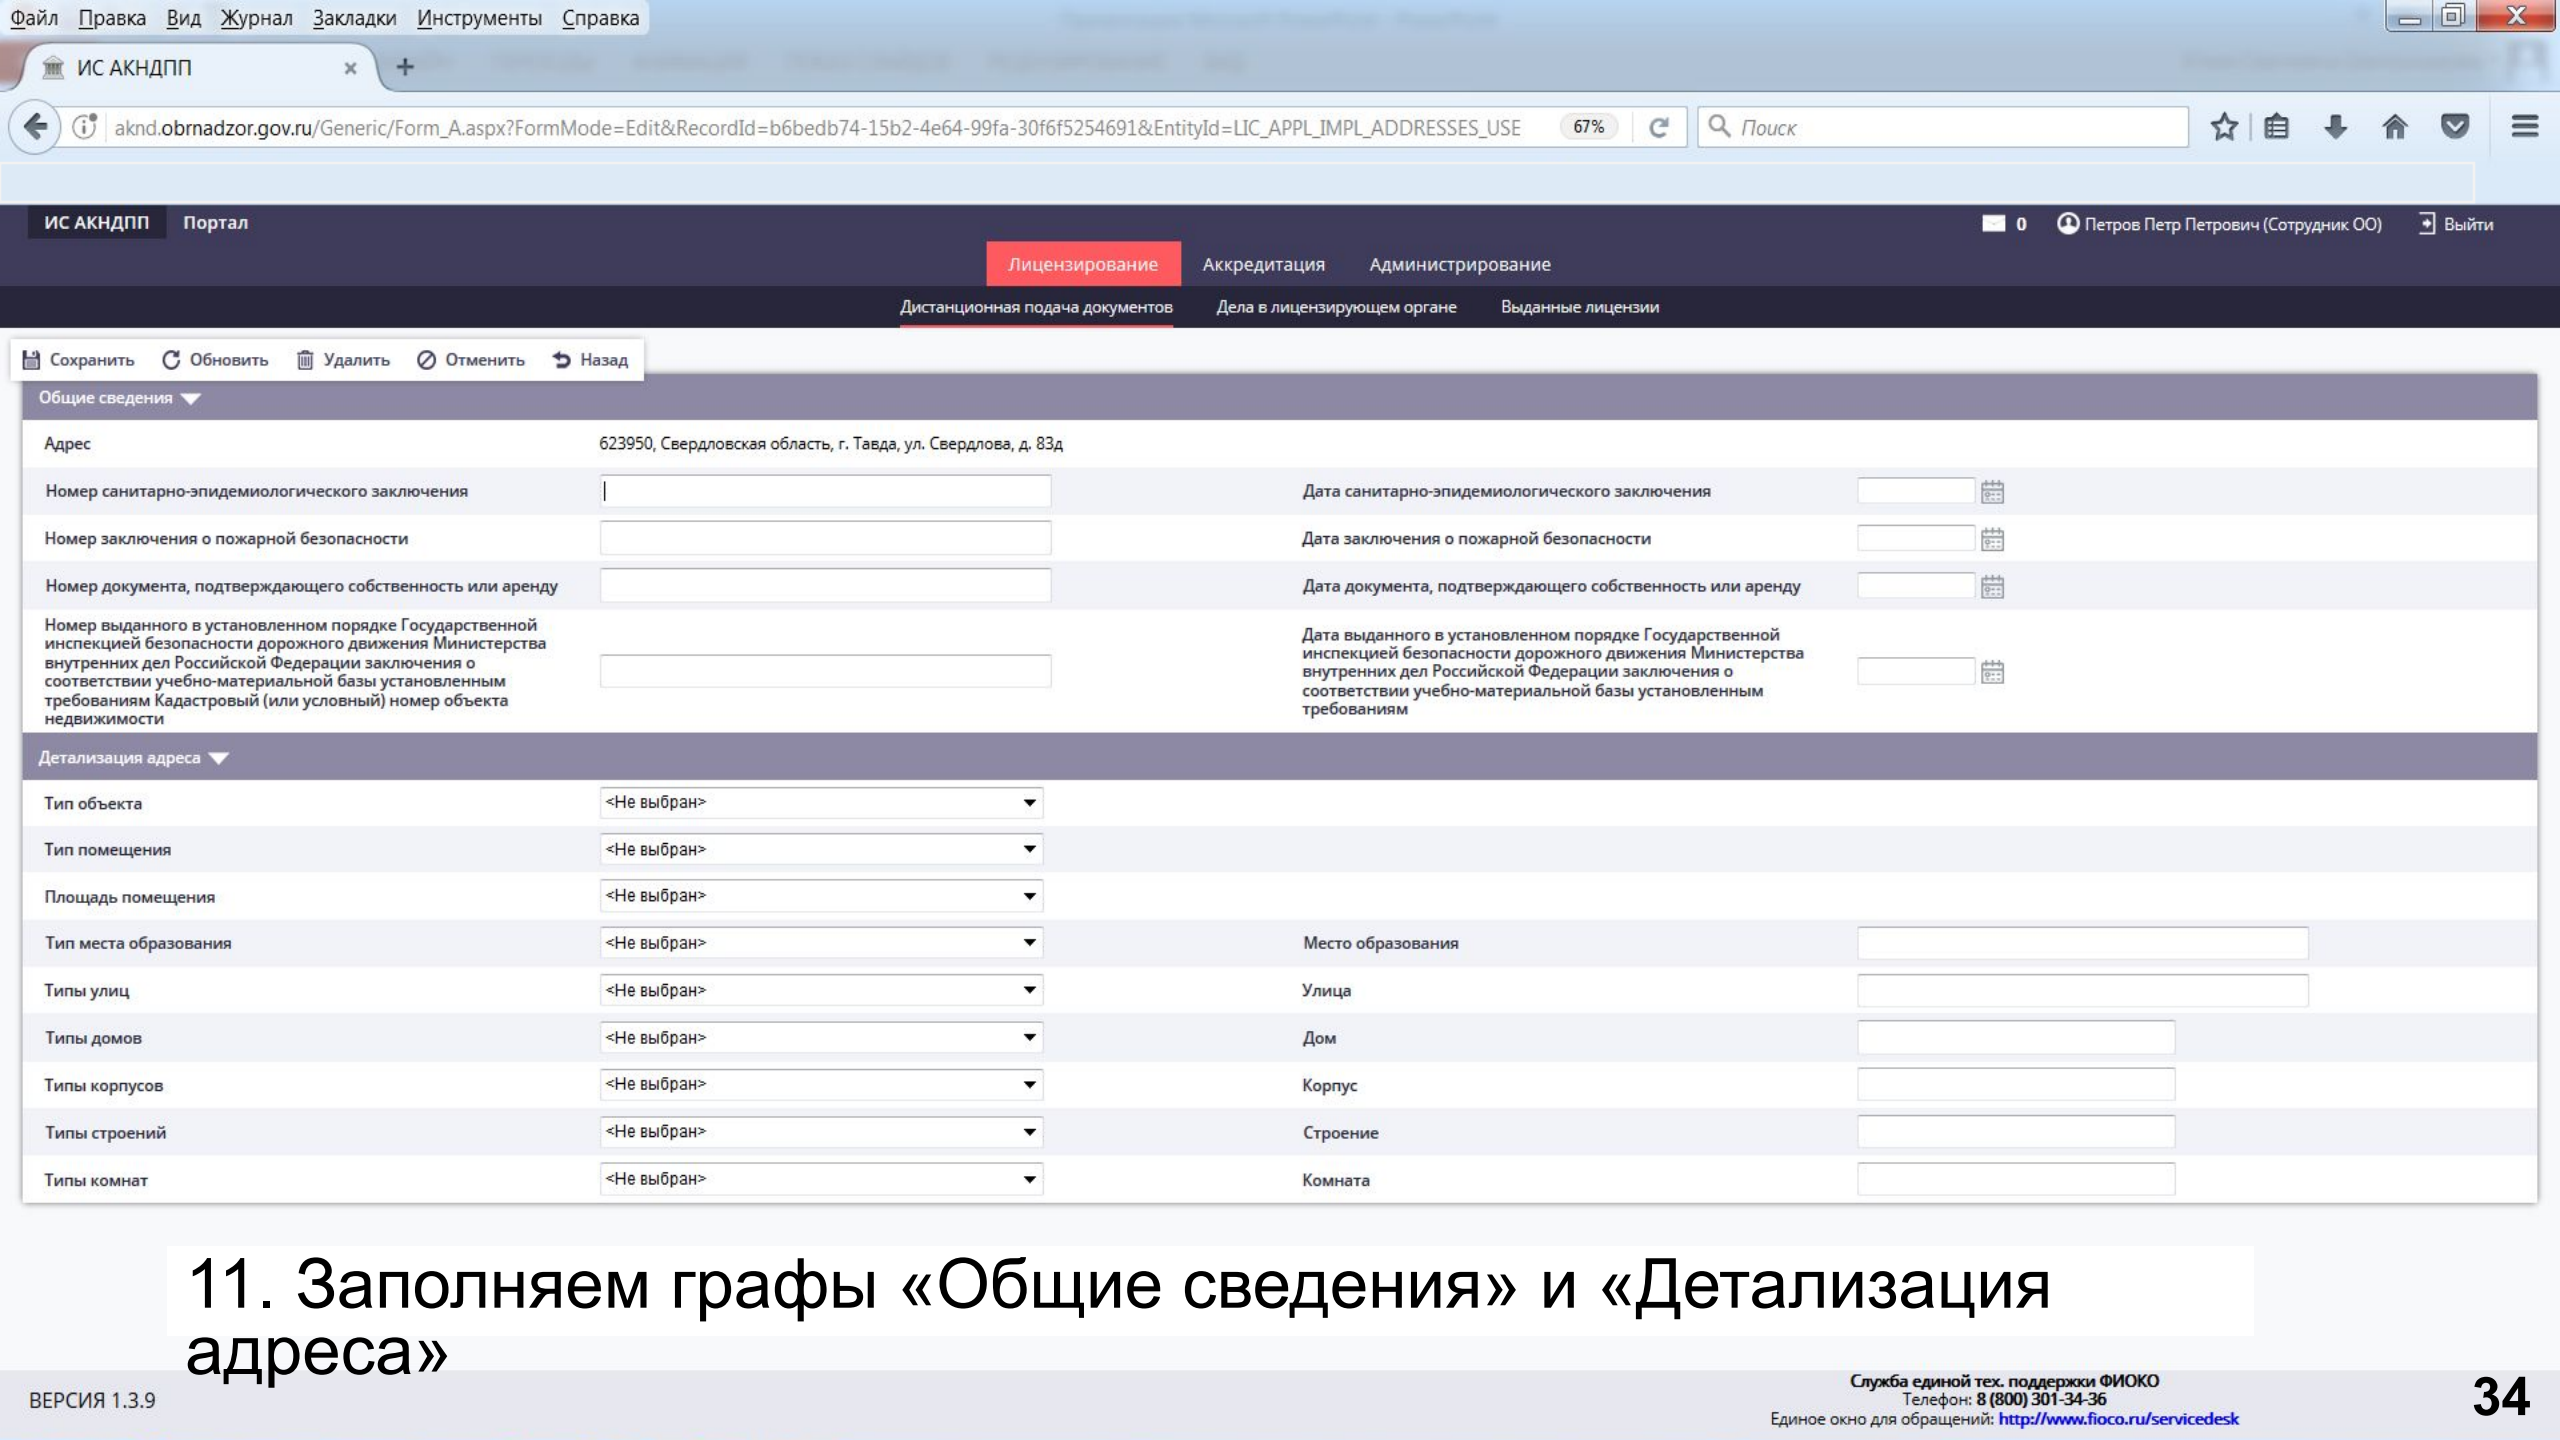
Файл Правка Вид Журнал Закладки Инструменты Справка

ИС АКНДПП

aknd.obrnadzor.gov.ru/Generic/Form_A.aspx?FormMode=Edit&RecordId=b6bedb74-15b2-4e64-99fa-30f6f5254691&EntityId=LIC_APPL_IMPL_ADDRESSES_USE 67% Поиск

ИС АКНДПП Портал 0 Петров Петр Петрович (Сотрудник ОО) Выйти

Лицензирование Аккредитация Администрирование

Дистанционная подача документов Дела в лицензирующем органе Выданные лицензии

Сохранить Обновить Удалить Отменить Назад

Общие сведения

| | | | |
|---|---|---|---|
| Адрес | 623950, Свердловская область, г. Тавда, ул. Свердлова, д. 83д | | |
| Номер санитарно-эпидемиологического заключения | | Дата санитарно-эпидемиологического заключения | |
| Номер заключения о пожарной безопасности | | Дата заключения о пожарной безопасности | |
| Номер документа, подтверждающего собственность или аренду | | Дата документа, подтверждающего собственность или аренду | |
| Номер выданного в установленном порядке Государственной инспекцией безопасности дорожного движения Министерства внутренних дел Российской Федерации заключения о соответствии учебно-материальной базы установленным требованиям Кадастровый (или условный) номер объекта недвижимости | | Дата выданного в установленном порядке Государственной инспекцией безопасности дорожного движения Министерства внутренних дел Российской Федерации заключения о соответствии учебно-материальной базы установленным требованиям | |

Детализация адреса

| | | | |
|---|---|---|---|
| Тип объекта | <Не выбран> | | |
| Тип помещения | <Не выбран> | | |
| Площадь помещения | <Не выбран> | | |
| Тип места образования | <Не выбран> | Место образования | |
| Типы улиц | <Не выбран> | Улица | |
| Типы домов | <Не выбран> | Дом | |
| Типы корпусов | <Не выбран> | Корпус | |
| Типы строений | <Не выбран> | Строение | |
| Типы комнат | <Не выбран> | Комната | |

11. Заполняем графы «Общие сведения» и «Детализация адреса»

ВЕРСИЯ 1.3.9

Служба единой тех. поддержки ФИОКО
Телефон: 8 (800) 301-34-36
Единое окно для обращений: http://www.fioco.ru/servicedesk

34